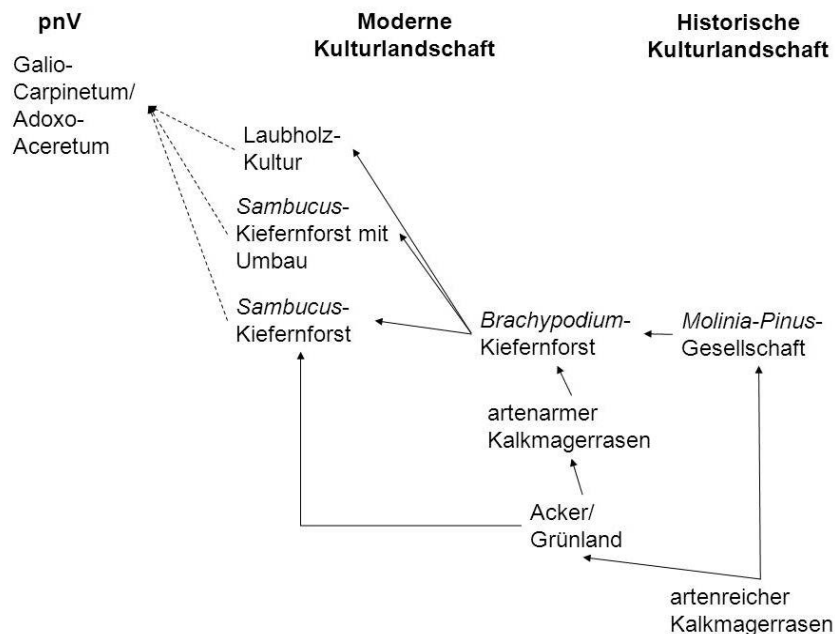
pnV

Galio-Carpinetum/ Adoxo-Aceretum

Moderne Kulturlandschaft

Historische Kulturlandschaft

Laubholz-Kultur

*Sambucus*-Kiefernforst mit Umbau

*Sambucus*-Kiefernforst

*Brachypodium*-Kiefernforst

*Molinia*-*Pinus*-Gesellschaft

artenarmer Kalkmagerrasen

Acker/ Grünland

artenreicher Kalkmagerrasen